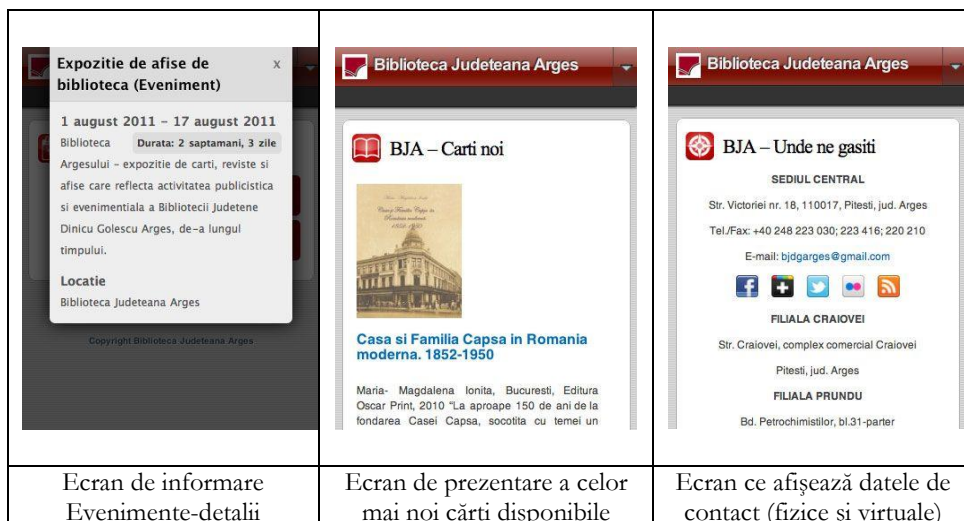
| Expozitie de afise de biblioteca (Eveniment) x<br><br>1 august 2011 – 17 august 2011<br>Biblioteca Durata: 2 saptamani, 3 zile<br>Argesului - expozitie de carti, reviste si afise care reflecta activitatea publicistica si evenimentiala a Bibliotecii Judetene Dinicu Golescu Arges, de-a lungul timpului.<br><br>Locatie<br>Biblioteca Judeteana Arges<br><br>Copyright Biblioteca Judeteana Arges | Biblioteca Judeteana Arges<br><br>BJA – Carti noi<br><br>Casa si Familia Capsa in Romania moderna. 1852-1950<br><br>Maria- Magdalena Ionita, Bucuresti, Editura Oscar Print, 2010 "La aproape 150 de ani de la fondarea Casei Capsa, socotita cu temei un | Biblioteca Judeteana Arges<br><br>BJA – Unde ne gasiti<br>SEDIUL CENTRAL<br>Str. Victoriei nr. 18, 110017, Pitesti, jud. Arges<br>Tel./Fax: +40 248 223 030; 223 416; 220 210<br>E-mail: bjdgarges@gmail.com<br><br>FILIALA CRAIOVEI<br>Str. Craiovei, complex comercial Craiovei<br>Pitesti, jud. Arges<br>FILIALA PRUNDU<br>Bd. Petrochimistilor, bl.31-parter |
|---|---|---|
| Ecran de informare Evenimente-detalii | Ecran de prezentare a celor mai noi cărţi disponibile | Ecran ce afişează datele de contact (fizice şi virtuale) |